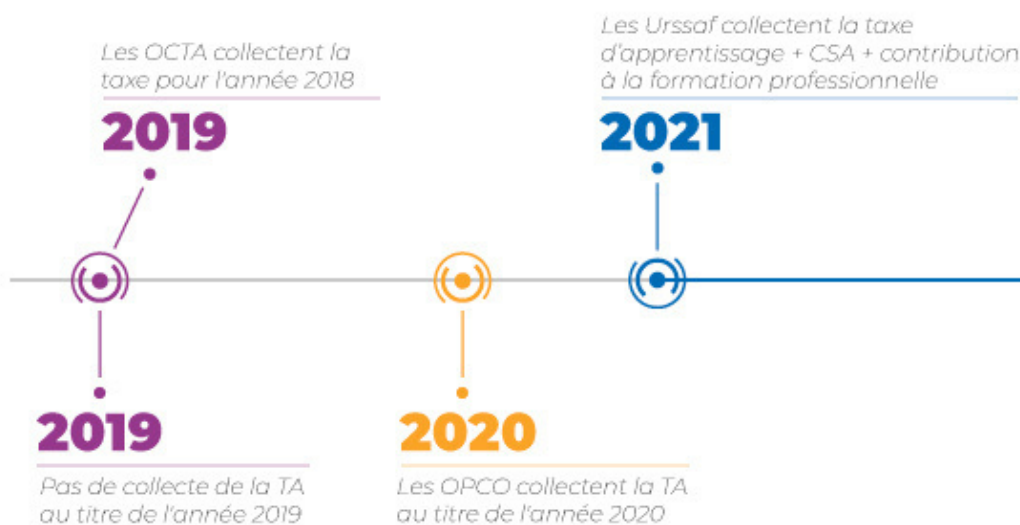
Les OCTA collectent la taxe pour l'année 2018

2019

Les Urssaf collectent la taxe d'apprentissage + CSA + contribution à la formation professionnelle

2021

2019

Pas de collecte de la TA au titre de l'année 2019

2020

Les OPCO collectent la TA au titre de l'année 2020